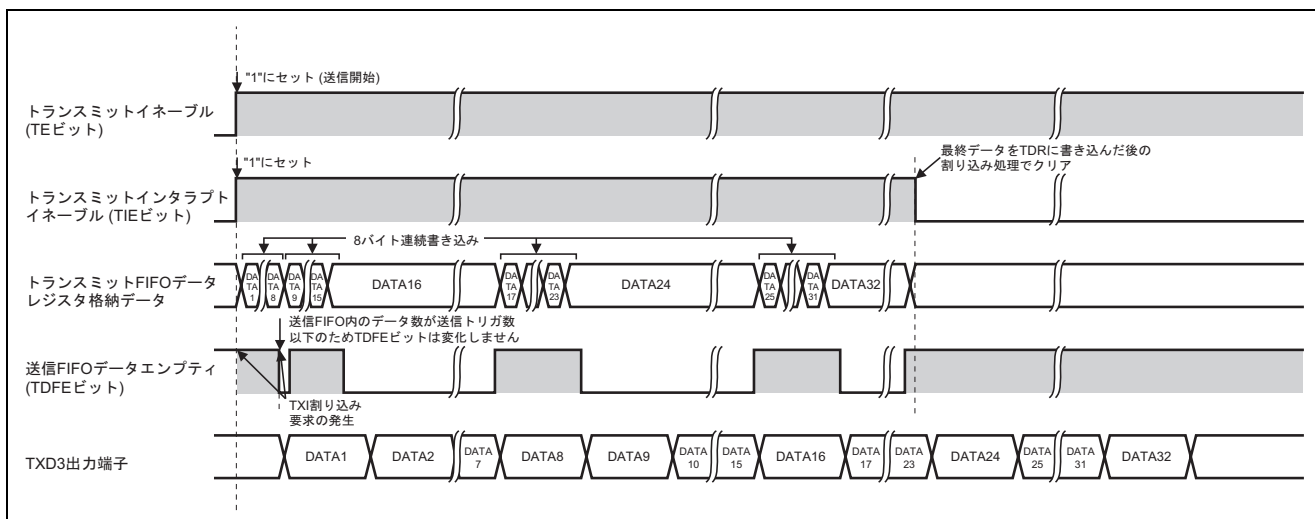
"1"にセット (送信開始)

トランスミットイネーブル (TEビット)

"1"にセット

最終データをTDRに書き込んだ後の割り込み処理でクリア

トランスミットインタラプトイネーブル (TIEビット)

8バイト連続書き込み

トランスミットFIFOデータレジスタ格納データ

DATA1 DATA8 DATA9 DATA15 DATA16 DATA17 DATA23 DATA24 DATA25 DATA31 DATA32

送信FIFO内のデータ数が送信トリガ数以下のためTDFEビットは変化しません

送信FIFOデータエンプティ (TDFEビット)

TXI割り込み要求の発生

TXD3出力端子

DATA1 DATA2 DATA7 DATA8 DATA9 DATA10 DATA15 DATA16 DATA17 DATA23 DATA24 DATA25 DATA31 DATA32